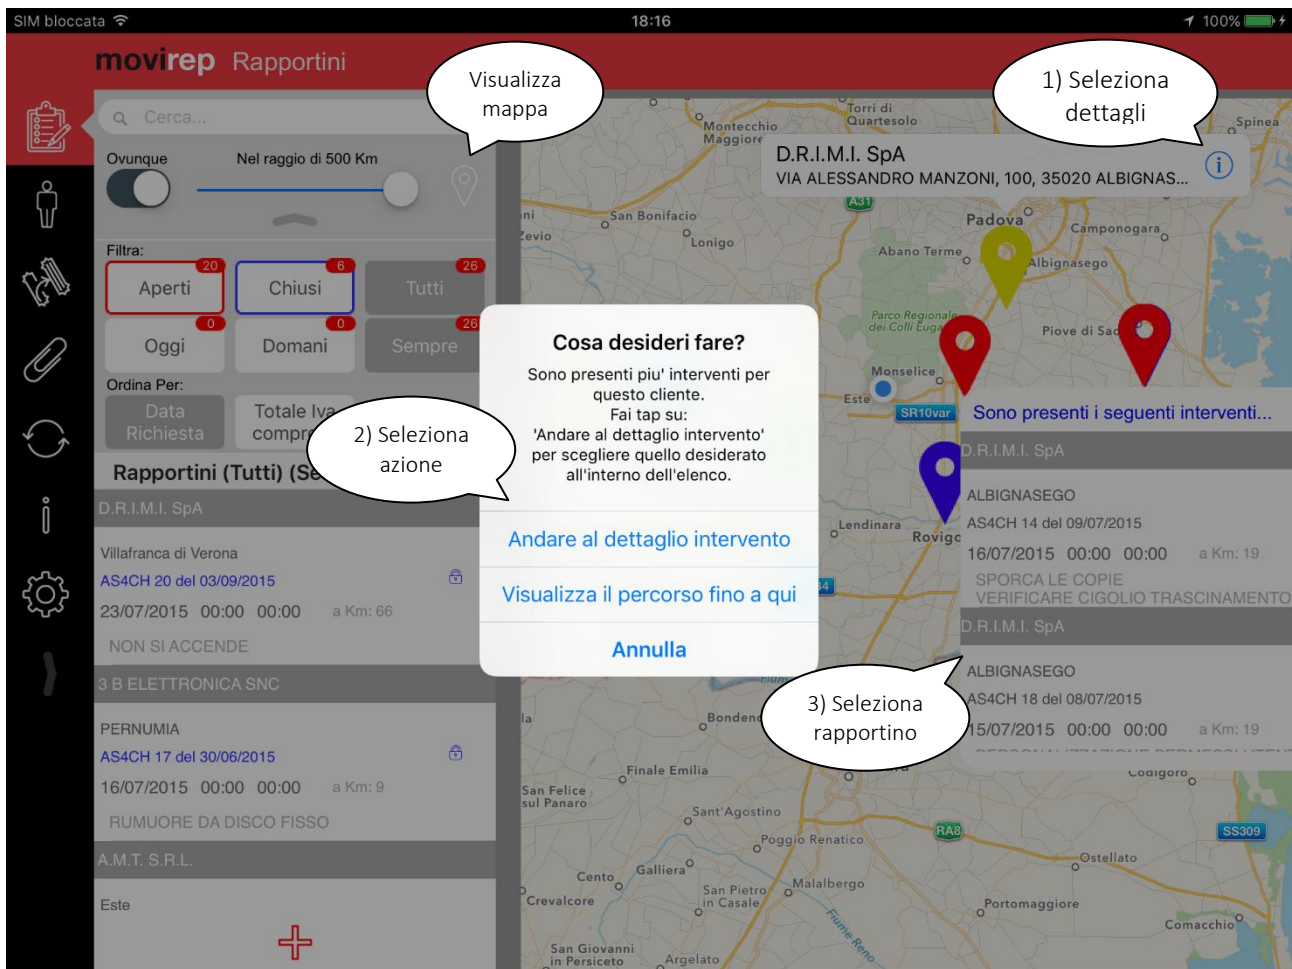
SIM bloccata 18:16 100%

movirep Rapportini

Visualizza mappa

1) Seleziona dettagli

Cerca...

Ovunque Nel raggio di 500 Km

Filtra:

Aperti 20 Chiusi 6 Tutti 26

Oggi 0 Domani 0 Sempre 26

Ordina Per:

Data Richiesta Totale Iva compr

2) Seleziona azione

Rapportini (Tutti) (Se

D.R.I.M.I. SpA

Villafranca di Verona
AS4CH 20 del 03/09/2015
23/07/2015 00:00 00:00 a Km: 66
NON SI ACCENDE

3 B ELETTRONICA SNC

PERNUMIA
AS4CH 17 del 30/06/2015
16/07/2015 00:00 00:00 a Km: 9
RUMUORE DA DISCO FISSO

A.M.T. S.R.L.

Este

D.R.I.M.I. SpA
VIA ALESSANDRO MANZONI, 100, 35020 ALBIGNAS...

Cosa desideri fare?
Sono presenti piu' interventi per questo cliente.
Fai tap su:
'Andare al dettaglio intervento' per scegliere quello desiderato all'interno dell'elenco.

Andare al dettaglio intervento
Visualizza il percorso fino a qui
Annulla

Sono presenti i seguenti interventi...

D.R.I.M.I. SpA
ALBIGNASEGO
AS4CH 14 del 09/07/2015
16/07/2015 00:00 00:00 a Km: 19
SPORCA LE COPIE
VERIFICARE CIGOLIO TRASCINAMENTO

D.R.I.M.I. SpA
ALBIGNASEGO
AS4CH 18 del 08/07/2015
15/07/2015 00:00 00:00 a Km: 19

3) Seleziona rapportino

Montecchio Maggiore Torri di Quartesolo Spinea San Bonifacio Lonigo Padova Camponogara Abano Terme Albignasego Parco Regionale dei Colli Euganei Piove di Sacco Monselice Este SR10var Lendinara Rovigo Bondeno Finale Emilia San Felice sul Panaro Sant'Agostino Poggio Renatico RA8 SS309 Ostellato Codigoro Cento Galliera San Pietro in Casale Malalbergo Crevalcore Portomaggiore Comacchio San Giovanni in Persiceto Argelato Fiume Reno